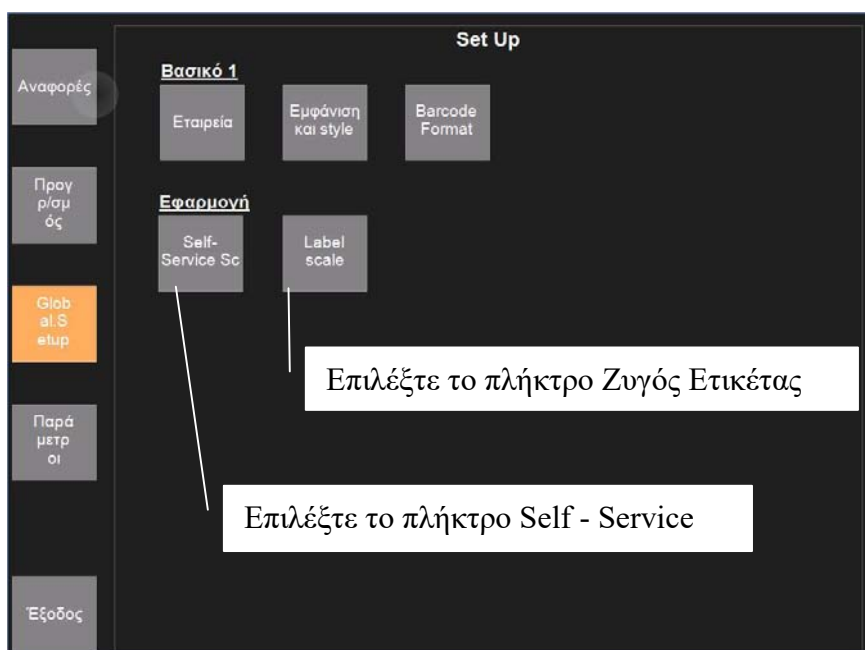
Αναφορές

Προγ ρ/σμ ός

Glob al.S etup

Παρά μετρ οι

Έξοδος

Set Up

Βασικό 1

Εταιρεία

Εμφάνιση και style

Barcode Format

Εφαρμογή

Self-Service Sc

Label scale

Επιλέξτε το πλήκτρο Ζυγός Ετικέτας

Επιλέξτε το πλήκτρο Self - Service